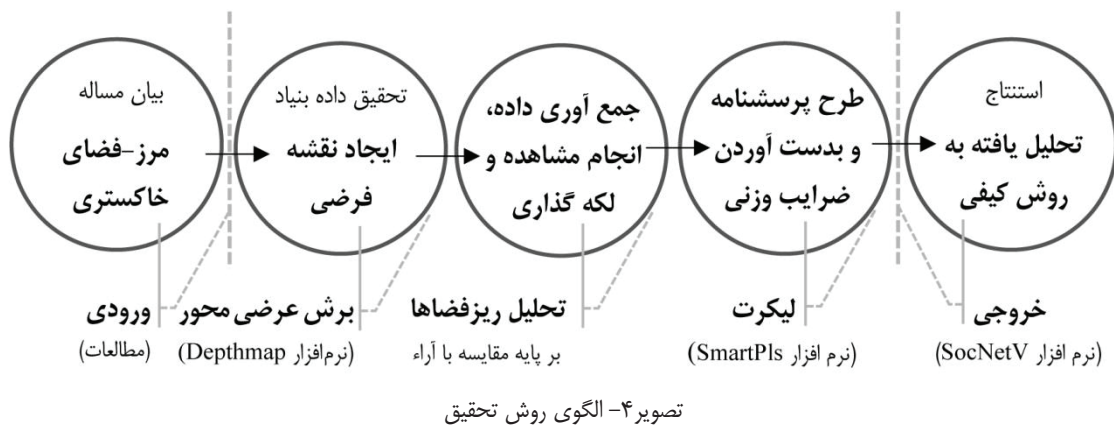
استنتاج
تحلیل یافته به روش کیفی

طرح پرسشنامه و بدست آوردن ضرایب وزنی

جمع آوری داده، انجام مشاهده و لکه گذاری

تحقیق داده بنیاد
ایجاد نقشه فرضی

بیان مساله
مرز-فضای خاکستری

خروجی
(نرم افزار SocNetV)

لیکرت
(نرم افزار SmartPls)

تحلیل ریزفضاها
بر پایه مقایسه با آراء

برش عرضی محور
(نرم‌افزار Depthmap)

ورودی
(مطالعات)

تصویر۴- الگوی روش تحقیق